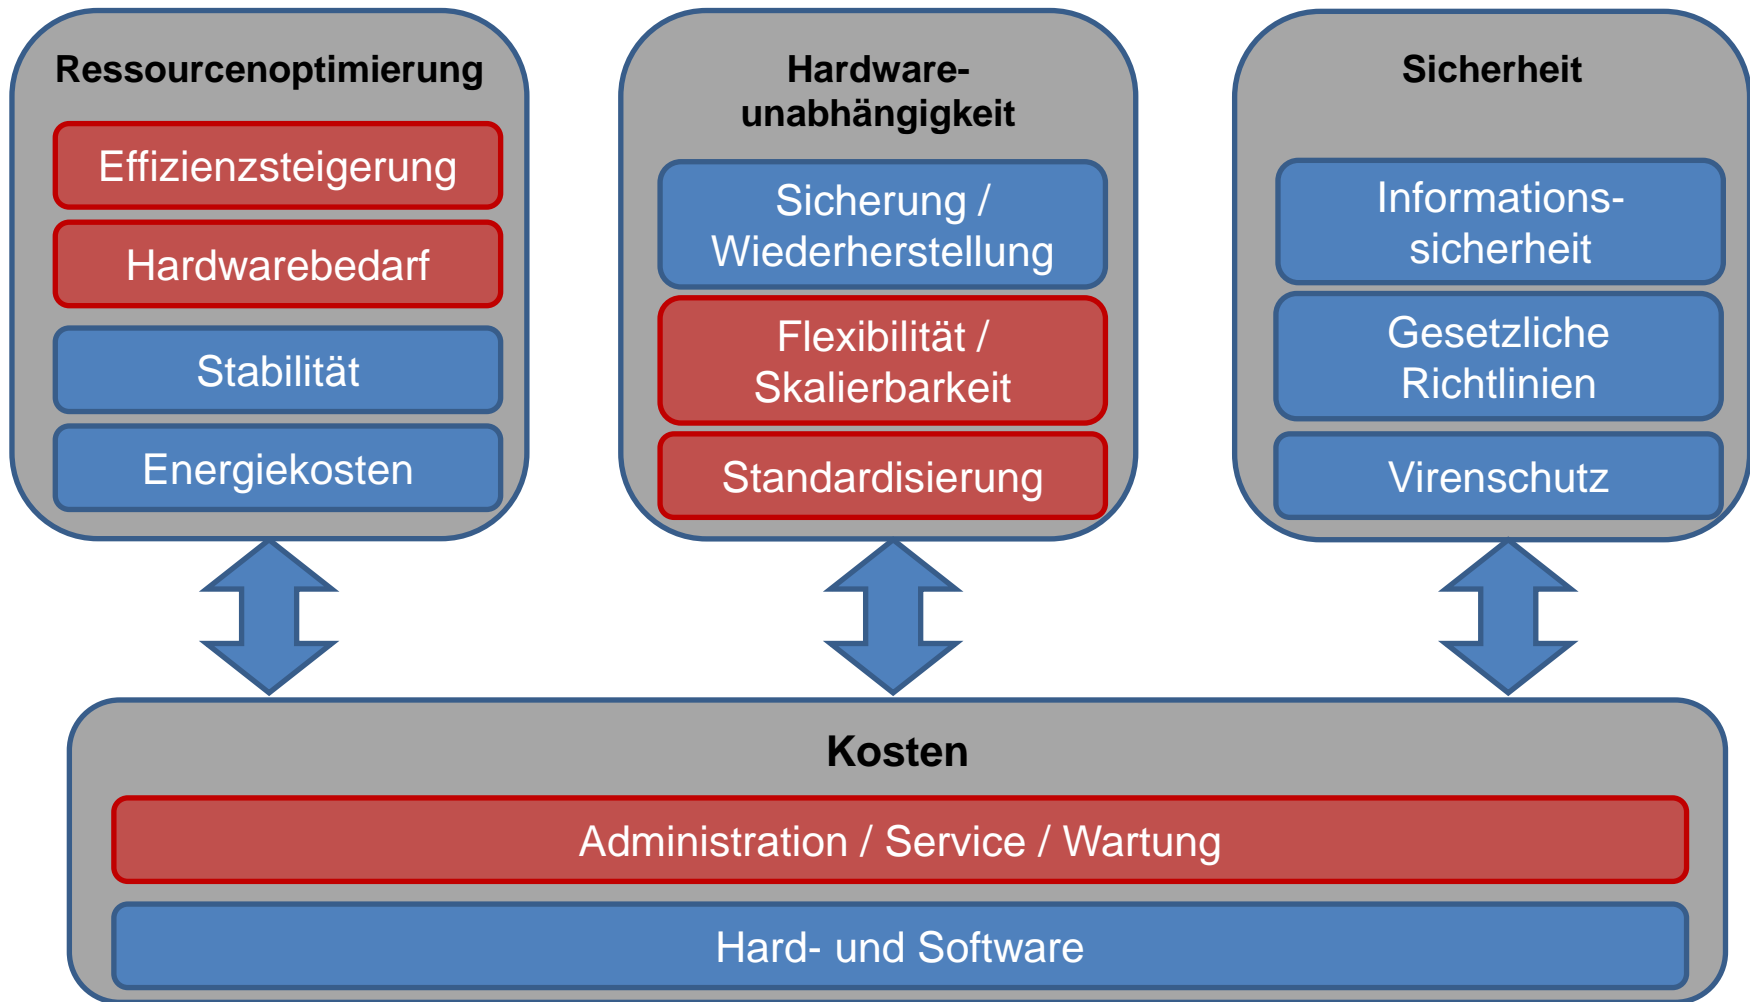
Ressourcenoptimierung

Effizienzsteigerung

Hardwarebedarf

Stabilität

Energiekosten

Hardwareunabhängigkeit

Sicherung / Wiederherstellung

Flexibilität / Skalierbarkeit

Standardisierung

Sicherheit

Informationssicherheit

Gesetzliche Richtlinien

Virenschutz

Kosten

Administration / Service / Wartung

Hard- und Software